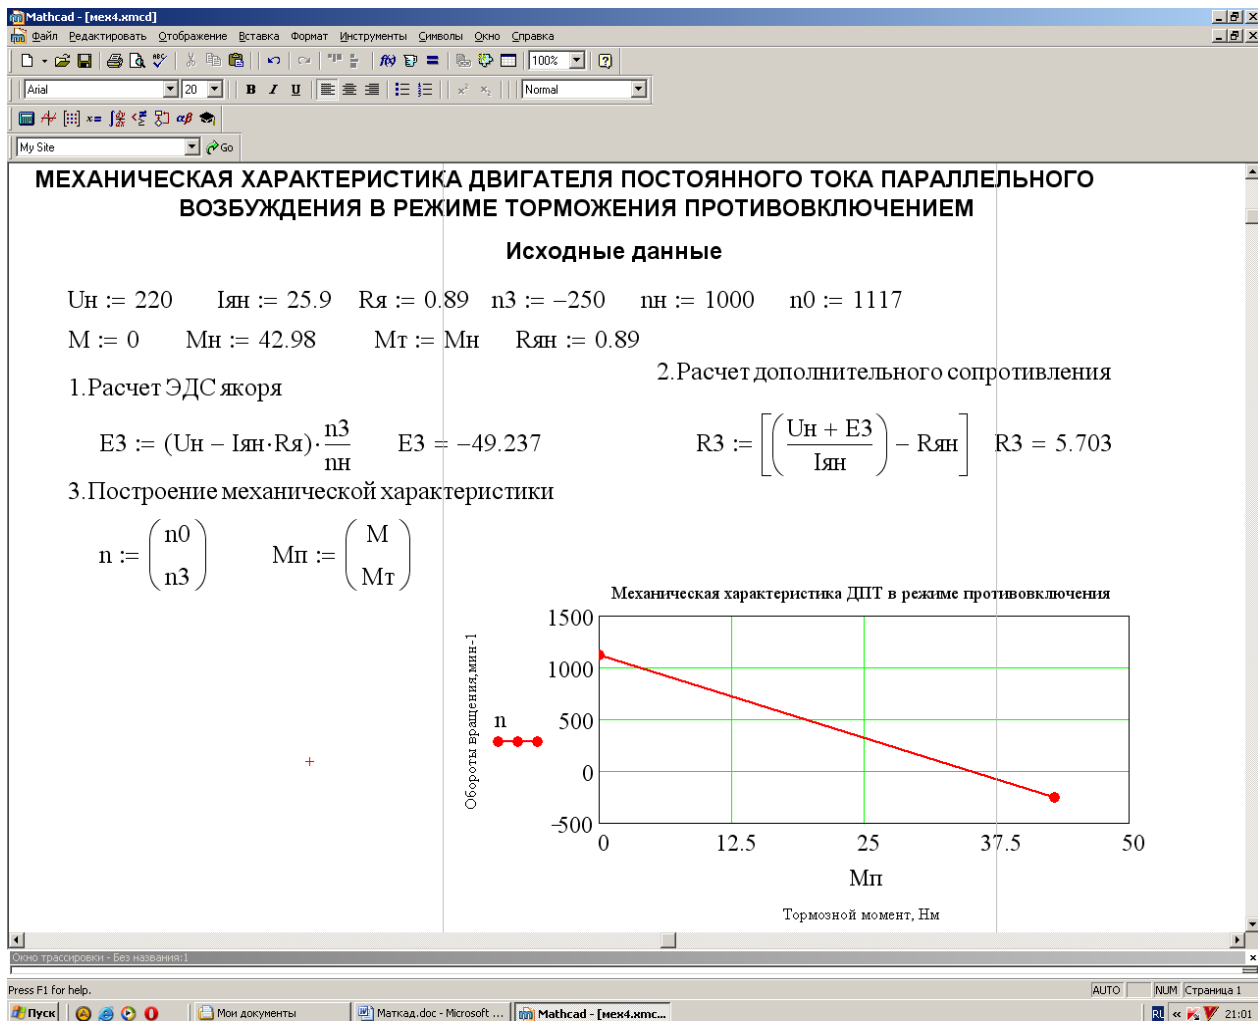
Mathcad - [мех4.xmcd]

Файл Редактировать Отображение Вставка Формат Инструменты Символы Окно Справка

100%

Arial 20 B I U Normal

My Site Go

МЕХАНИЧЕСКАЯ ХАРАКТЕРИСТИКА ДВИГАТЕЛЯ ПОСТОЯННОГО ТОКА ПАРАЛЛЕЛЬНОГО ВОЗБУЖДЕНИЯ В РЕЖИМЕ ТОРМОЖЕНИЯ ПРОТИВОВКЛЮЧЕНИЕМ

Исходные данные

$Uн := 220$ $Iян := 25.9$ $Rя := 0.89$ $n3 := -250$ $nн := 1000$ $n0 := 1117$

$M := 0$ $Mн := 42.98$ $Mт := Mн$ $Rян := 0.89$

1.Расчет ЭДС якоря

2.Расчет дополнительного сопротивления

$E3 := (Uн - Iян \cdot Rя) \cdot \frac{n3}{nн}$ $E3 = -49.237$

$R3 := \left[\left(\frac{Uн + E3}{Iян}\right) - Rян\right]$ $R3 = 5.703$

3.Построение механической характеристики

$n := \begin{pmatrix} n0 \\ n3 \end{pmatrix}$ $Mп := \begin{pmatrix} M \\ Mт \end{pmatrix}$

Механическая характеристика ДПТ в режиме противовключения

1500
1000
500
0
-500

Обороты вращения,мин-1

n

0 12.5 25 37.5 50

Mп

Тормозной момент, Нм

Окно трассировки - Без названия:1

Press F1 for help.

AUTO NUM Страница 1

Пуск Мои документы Маткад.doc - Microsoft ... Mathcad - [мех4.xmc...

RU 21:01